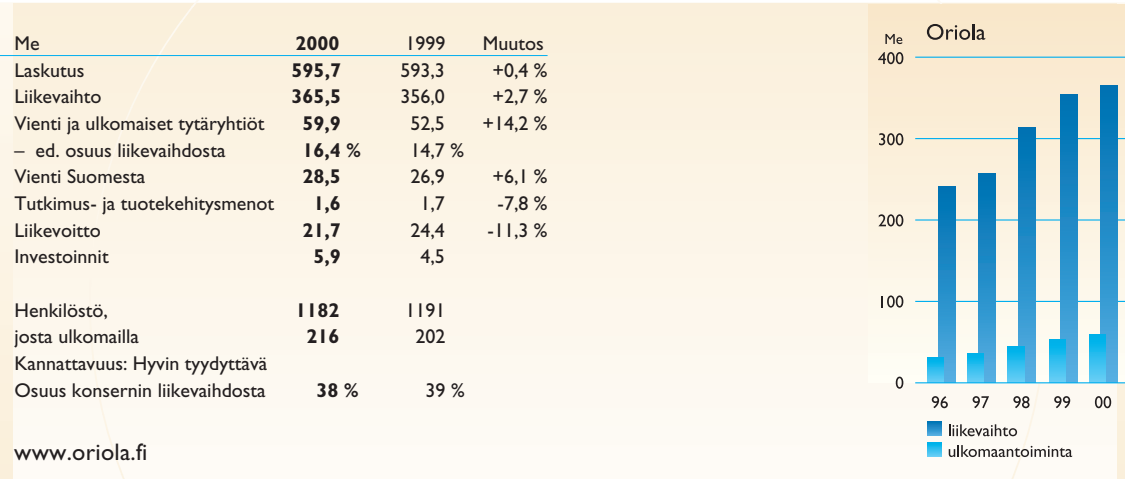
| Me | 2000 | 1999 | Muutos |
|---|---|---|---|
| Laskutus | 595,7 | 593,3 | +0,4 % |
| Liikevaihto | 365,5 | 356,0 | +2,7 % |
| Vienti ja ulkomaiset tytäryhtiöt | 59,9 | 52,5 | +14,2 % |
| – ed. osuus liikevaihdosta | 16,4 % | 14,7 % | |
| Vienti Suomesta | 28,5 | 26,9 | +6,1 % |
| Tutkimus- ja tuotekehitysmenot | 1,6 | 1,7 | -7,8 % |
| Liikevoitto | 21,7 | 24,4 | -11,3 % |
| Investoinnit | 5,9 | 4,5 | |
| | | | |
| Henkilöstö, | 1182 | 1191 | |
| josta ulkomailla | 216 | 202 | |
| Kannattavuus: Hyvin tyydyttävä | | | |
| Osuus konsernin liikevaihdosta | 38 % | 39 % | |

www.oriola.fi

Me
Oriola
400
300
200
100
0
96 97 98 99 00
liikevaihto
ulkomaantoiminta